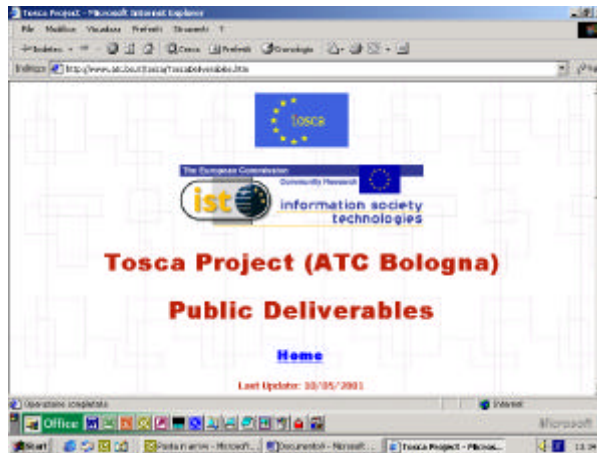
Tosca Project - Microsoft Internet Explorer

File Modifica Visualizza Preferiti Strumenti ?

Indietro Cerca Preferiti Cronologia

Indirizzo http://www.atc.bo.it/tosca/ToscaDeliverables.htm

tosca

The European Commission

Community Research

ist

information society technologies

Tosca Project (ATC Bologna)

Public Deliverables

Home

Last Update: 10/05/2001

Operazione completata

Internet

Office

Microsoft

Start

Posta in arrivo - Microsoft...

Documento4 - Microsoft...

Tosca Project - Micros...

11.34